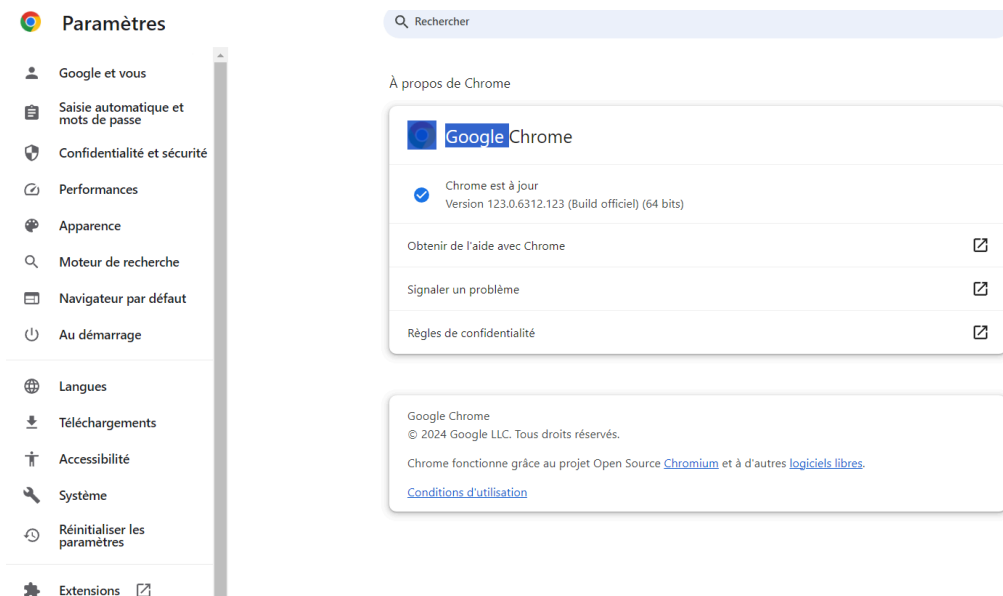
Paramètres

Rechercher

Google et vous
Saisie automatique et mots de passe
Confidentialité et sécurité
Performances
Apparence
Moteur de recherche
Navigateur par défaut
Au démarrage

Langues
Téléchargements
Accessibilité
Système
Réinitialiser les paramètres

Extensions

À propos de Chrome

Google Chrome

Chrome est à jour
Version 123.0.6312.123 (Build officiel) (64 bits)

Obtenir de l'aide avec Chrome

Signaler un problème

Règles de confidentialité

Google Chrome
© 2024 Google LLC. Tous droits réservés.

Chrome fonctionne grâce au projet Open Source Chromium et à d'autres logiciels libres.

Conditions d'utilisation